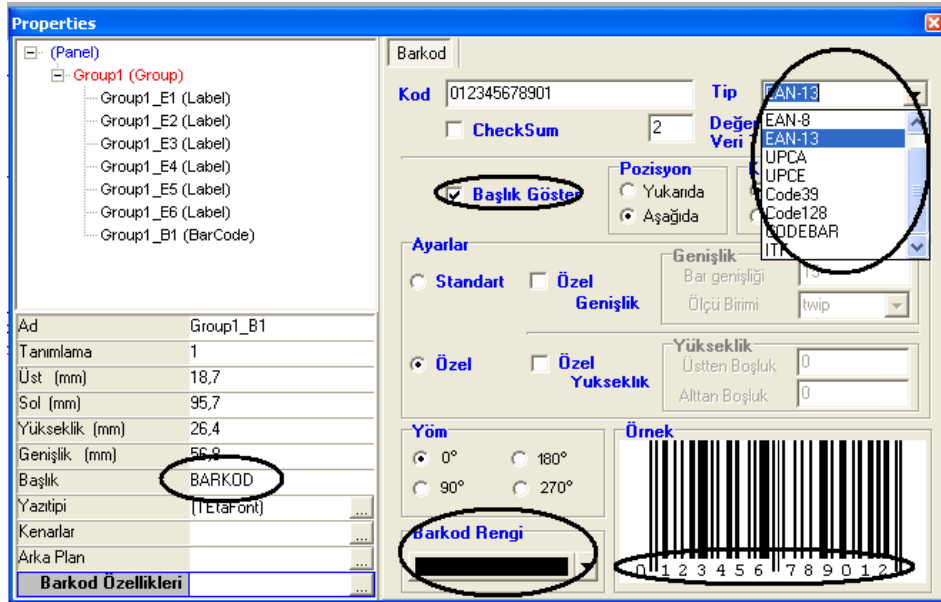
Properties

(Panel)
Group1 (Group)
Group1_E1 (Label)
Group1_E2 (Label)
Group1_E3 (Label)
Group1_E4 (Label)
Group1_E5 (Label)
Group1_E6 (Label)
Group1_B1 (BarCode)

| Ad | Group1_B1 |
|---|---|
| Tanımlama | 1 |
| Üst (mm) | 18,7 |
| Sol (mm) | 95,7 |
| Yükseklik (mm) | 26,4 |
| Genişlik (mm) | 56,8 |
| Başlık | BARKOD |
| Yazıtipi | (TEtaFont) ... |
| Kenarlar | ... |
| Arka Plan | ... |
| Barkod Özellikleri | ... |

Barkod

Kod 012345678901
Tip EAN-13
CheckSum
2
Değer Veri

EAN-8
EAN-13
UPCA
UPCE
Code39
Code128
CODEBAR
ITF

Başlık Göster
Pozisyon
Yukarıda
Aşağıda

Ayarlar
Standart
Özel Genişlik
Genişlik
Bar genişliği 15
Ölçü Birimi twip

Özel
Özel Yukseklik
Yükseklik
Üstten Boşluk 0
Alttan Boşluk 0

Yöm
0°
180°
90°
270°

Örnek
0 123456 789012

Barkod Rengi